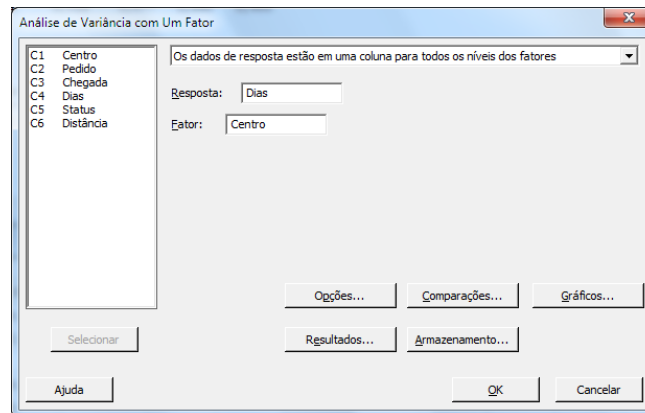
Análise de Variância com Um Fator

| C1 | Centro |
|---|---|
| C2 | Pedido |
| C3 | Chegada |
| C4 | Dias |
| C5 | Status |
| C6 | Distância |

Os dados de resposta estão em uma coluna para todos os níveis dos fatores

Resposta: Dias

Fator: Centro

Opções...
Comparações...
Gráficos...

Selecionar
Resultados...
Armazenamento...

Ajuda
OK
Cancelar